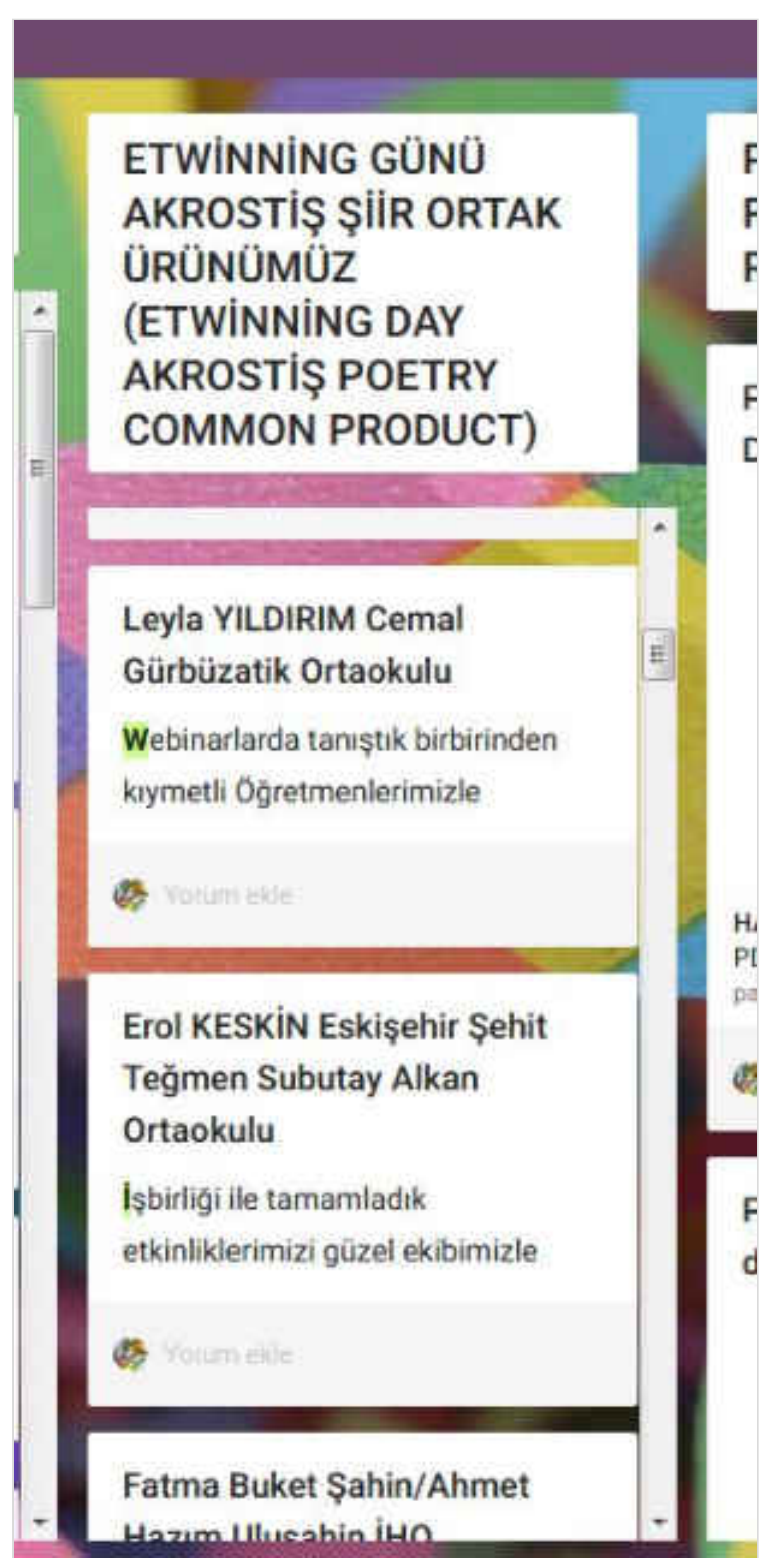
ETWİNNİNG GÜNÜ AKROSTİŞ ŞİİR ORTAK ÜRÜNÜMÜZ (ETWİNNİNG DAY AKROSTİŞ POETRY COMMON PRODUCT)

Leyla YILDIRIM Cemal Gürbüzatik Ortaokulu

Webinarlarda tanıştık birbirinden kıymetli Öğretmenlerimizle

Yorum ekle

Erol KESKİN Eskişehir Şehit Teğmen Subutay Alkan Ortaokulu

İşbirliği ile tamamladık etkinliklerimizi güzel ekibimizle

Yorum ekle

Fatma Buket Şahin/Ahmet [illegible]

F
F
F

F
D

H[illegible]
P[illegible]
pa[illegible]

F
d